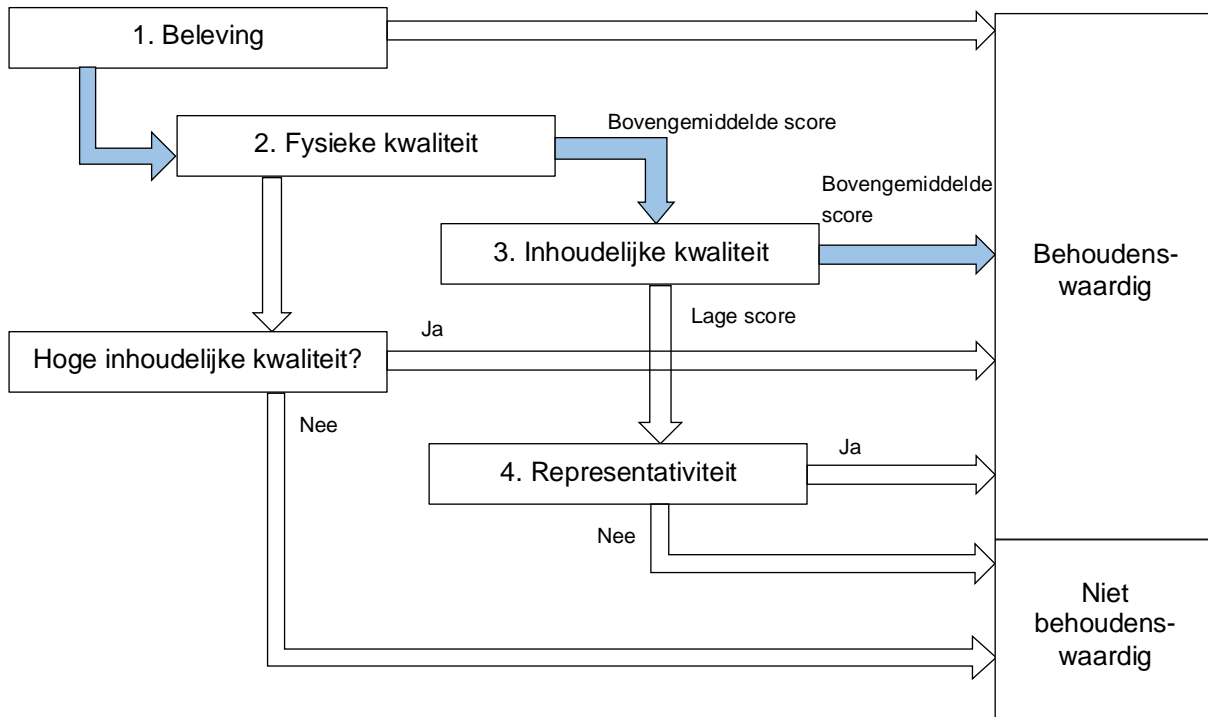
1. Beleving

2. Fysieke kwaliteit

Bovengemiddelde score

Bovengemiddelde score

3. Inhoudelijke kwaliteit

Behoudenswaardig

Lage score

Ja

Hoge inhoudelijke kwaliteit?

Nee

4. Representativiteit

Ja

Nee

Niet behoudenswaardig